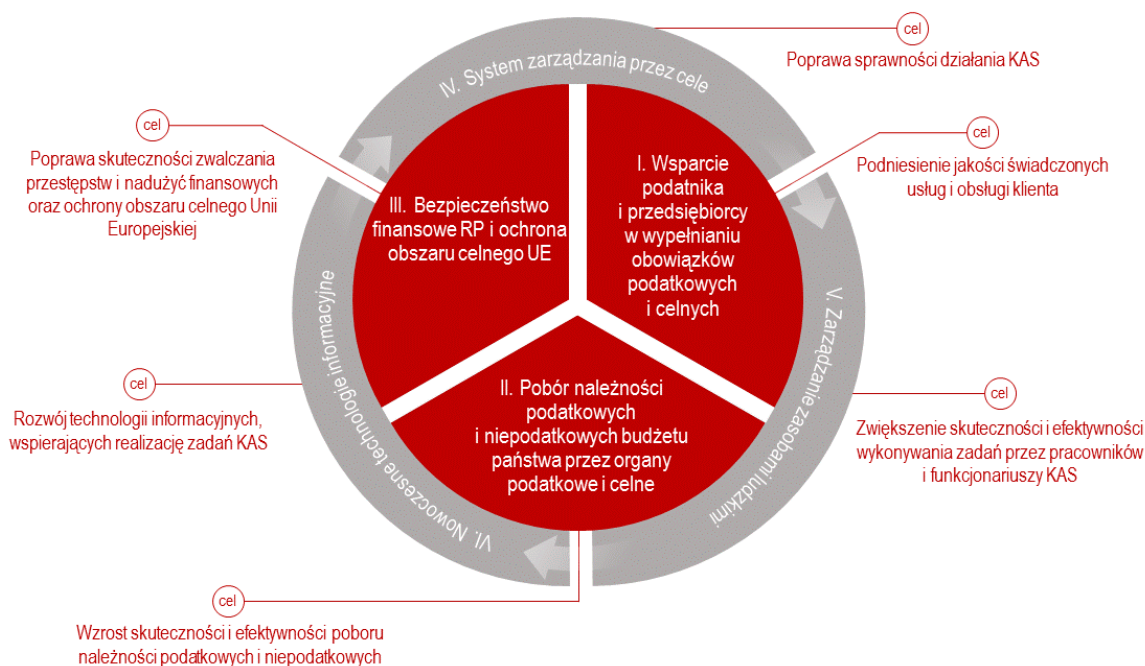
cel

Poprawa sprawności działania KAS

IV. System zarządzania przez cele

cel

Poprawa skuteczności zwalczania przestępstw i nadużyć finansowych oraz ochrony obszaru celnego Unii Europejskiej

cel

Podniesienie jakości świadczonych usług i obsługi klienta

III. Bezpieczeństwo finansowe RP i ochrona obszaru celnego UE

I. Wsparcie podatnika i przedsiębiorcy w wypełnianiu obowiązków podatkowych i celnych

V. Zarządzanie zasobami ludzkimi

VI. Nowoczesne technologie informacyjne

cel

Rozwój technologii informacyjnych, wspierających realizację zadań KAS

II. Pobór należności podatkowych i niepodatkowych budżetu państwa przez organy podatkowe i celne

cel

Zwiększenie skuteczności i efektywności wykonywania zadań przez pracowników i funkcjonariuszy KAS

cel

Wzrost skuteczności i efektywności poboru należności podatkowych i niepodatkowych